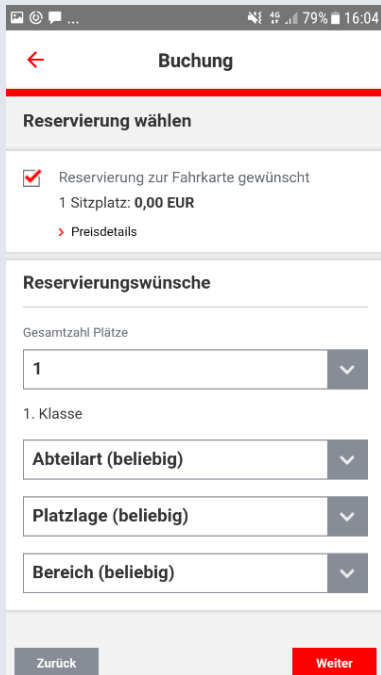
79% 16:04

Buchung

Reservierung wählen

Reservierung zur Fahrkarte gewünscht
1 Sitzplatz: 0,00 EUR

Preisdetails

Reservierungswünsche

Gesamtzahl Plätze

1

1. Klasse

Abteilart (beliebig)

Platzlage (beliebig)

Bereich (beliebig)

Zurück

Weiter